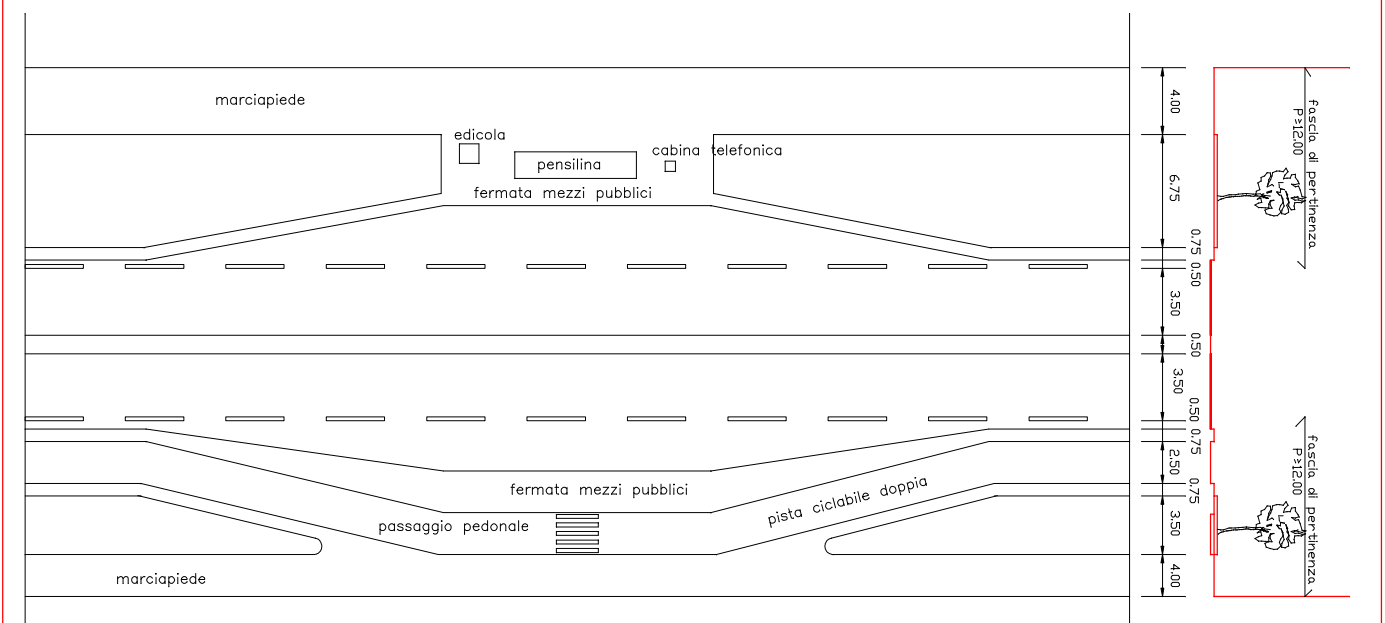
marciapiede

edicola

pensilina

cabina telefonica

fermata mezzi pubblici

fermata mezzi pubblici

passaggio pedonale

pista ciclabile doppia

marciapiede

4.00
6.75
0.75
0.50
3.50
0.50
3.50
0.50
0.75
2.50
0.75
3.50
4.00

fascia di pertinenza
P≥12.00

fascia di pertinenza
P≥12.00